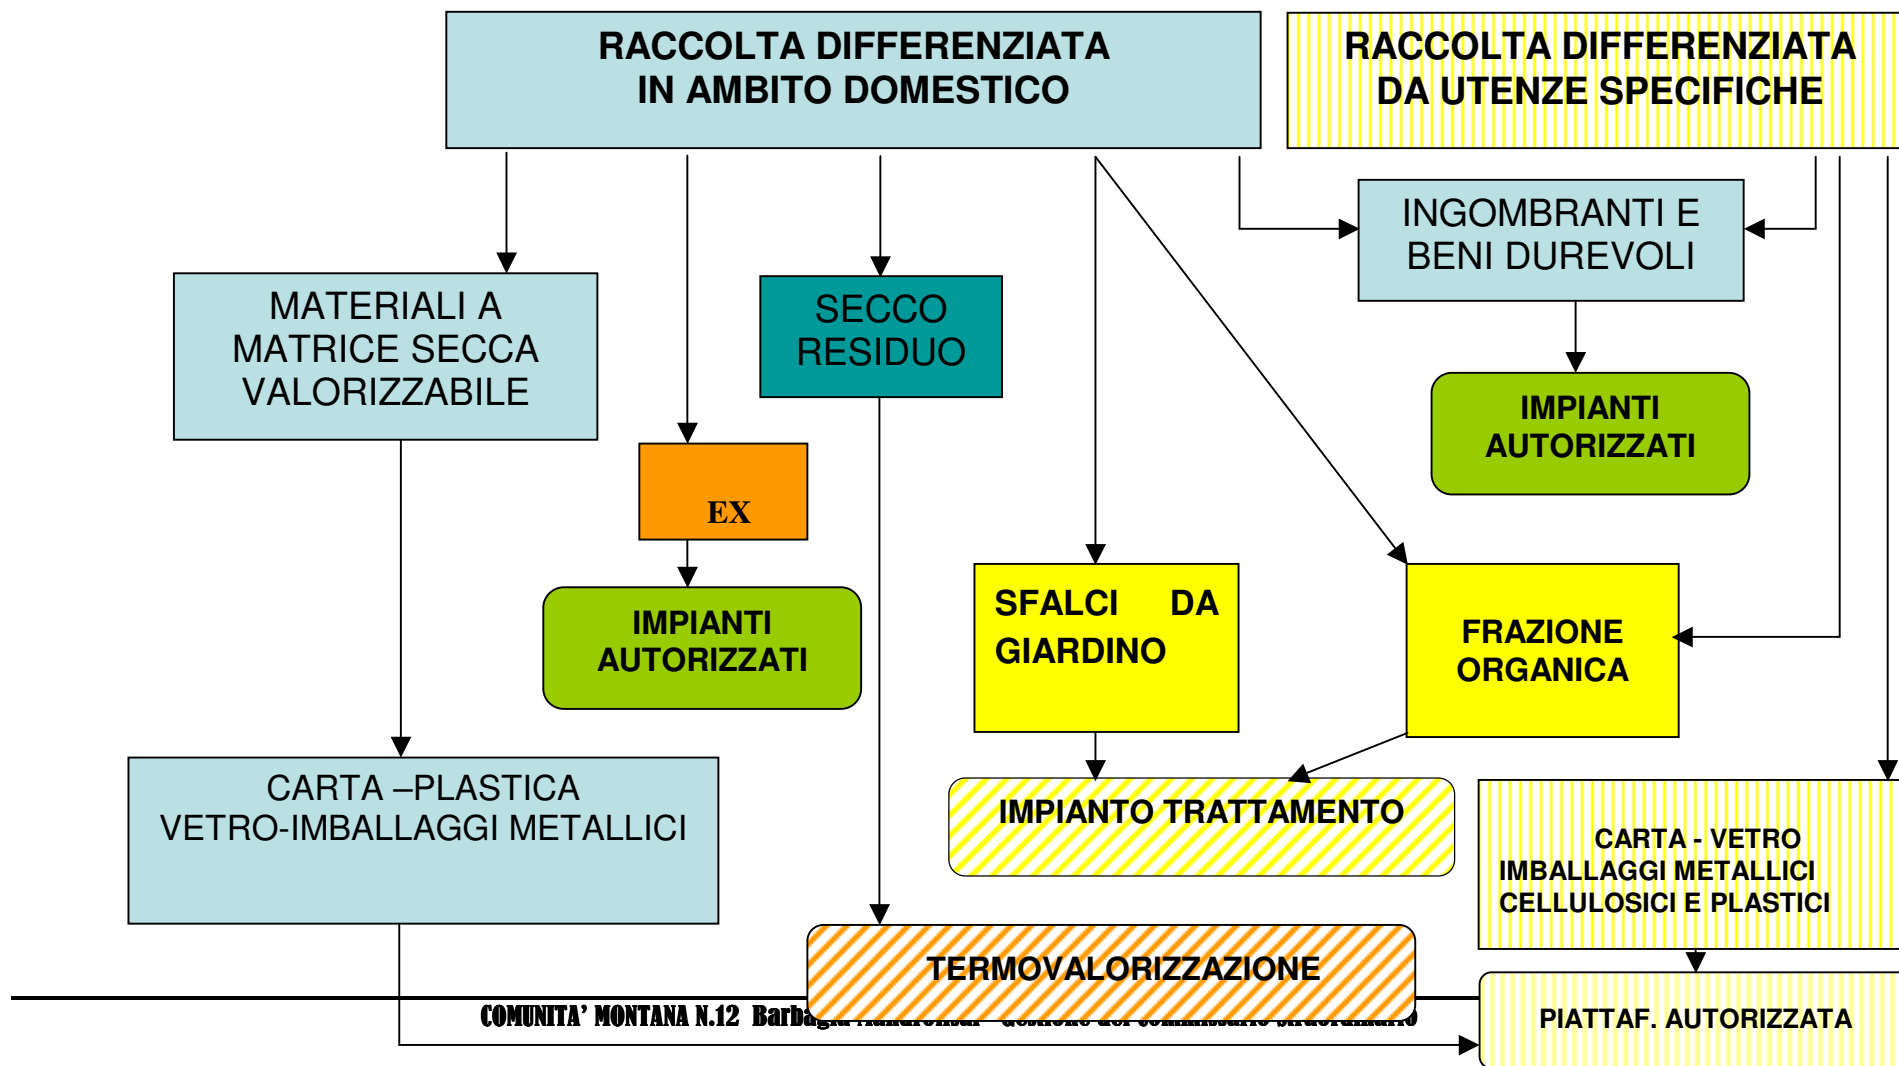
RACCOLTA DIFFERENZIATA IN AMBITO DOMESTICO

RACCOLTA DIFFERENZIATA DA UTENZE SPECIFICHE

INGOMBRANTI E BENI DUREVOLI

MATERIALI A MATRICE SECCA VALORIZZABILE

SECCO RESIDUO

IMPIANTI AUTORIZZATI

EX

IMPIANTI AUTORIZZATI

SFALCI DA GIARDINO

FRAZIONE ORGANICA

CARTA –PLASTICA VETRO-IMBALLAGGI METALLICI

IMPIANTO TRATTAMENTO

CARTA - VETRO IMBALLAGGI METALLICI CELLULOSICI E PLASTICI

TERMOVALORIZZAZIONE

COMUNITA' MONTANA N.12 Barba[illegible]

PIATTAF. AUTORIZZATA